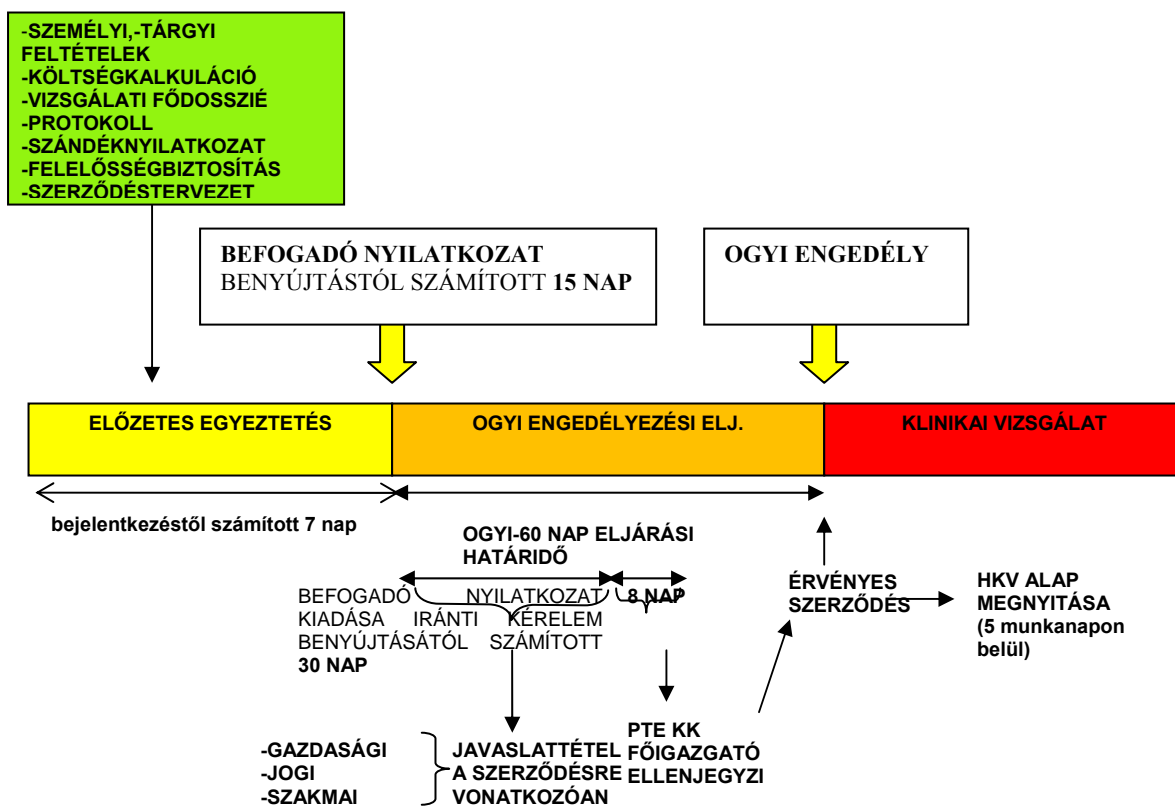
-SZEMÉLYI,-TÁRGYI FELTÉTELEK
-KÖLTSÉGKALKULÁCIÓ
-VIZSGÁLATI FŐDOSSZIÉ
-PROTOKOLL
-SZÁNDÉKNYILATKOZAT
-FELELŐSSÉGBIZTOSÍTÁS
-SZERZŐDÉSTERVEZET

BEFOGADÓ NYILATKOZAT
BENYÚJTÁSTÓL SZÁMÍTOTT **15 NAP**

OGYI ENGEDÉLY

ELŐZETES EGYEZTETÉS

OGYI ENGEDÉLYEZÉSI ELJ.

KLINIKAI VIZSGÁLAT

bejelentkezéstől számított 7 nap

OGYI-60 NAP ELJÁRÁSI HATÁRIDŐ

BEFOGADÓ NYILATKOZAT KIADÁSA IRÁNTI KÉRELEM BENYÚJTÁSÁTÓL SZÁMÍTOTT **30 NAP**

8 NAP

ÉRVÉNYES SZERZŐDÉS

HKV ALAP MEGNYITÁSA (5 munkanapon belül)

-GAZDASÁGI
-JOGI
-SZAKMAI

JAVASLATTÉTEL A SZERZŐDÉSRE VONATKOZÓAN

PTE KK FŐIGAZGATÓ ELLENJEGYZI